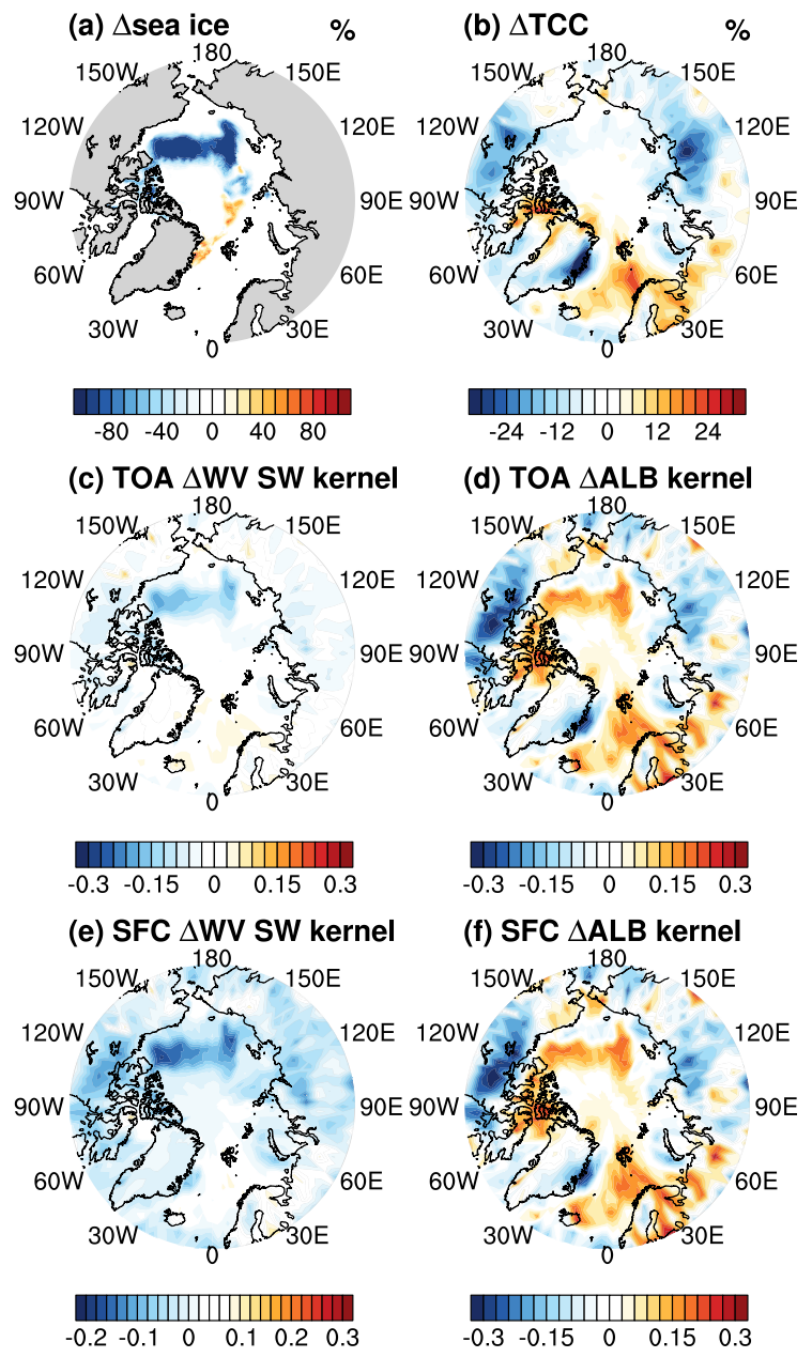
(a) Δsea ice %

180
150W 150E
120W 120E
90W 90E
60W 60E
30W 30E
0

-80 -40 0 40 80

(b) ΔTCC %

180
150W 150E
120W 120E
90W 90E
60W 60E
30W 30E
0

-24 -12 0 12 24

(c) TOA ΔWV SW kernel

180
150W 150E
120W 120E
90W 90E
60W 60E
30W 30E
0

-0.3 -0.15 0 0.15 0.3

(d) TOA ΔALB kernel

180
150W 150E
120W 120E
90W 90E
60W 60E
30W 30E
0

-0.3 -0.15 0 0.15 0.3

(e) SFC ΔWV SW kernel

180
150W 150E
120W 120E
90W 90E
60W 60E
30W 30E
0

-0.2 -0.1 0 0.1 0.2 0.3

(f) SFC ΔALB kernel

180
150W 150E
120W 120E
90W 90E
60W 60E
30W 30E
0

-0.3 -0.15 0 0.15 0.3